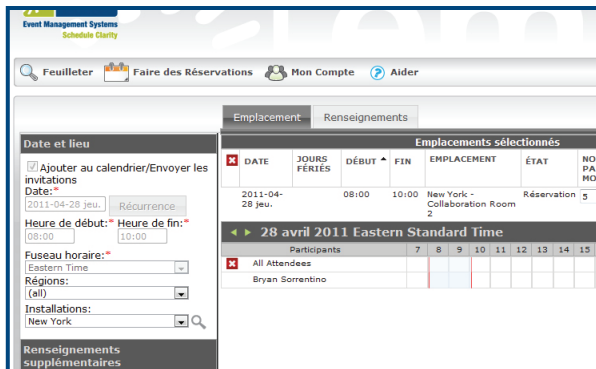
Event Management Systems
Schedule Clarity

Feuilleter Faire des Réservations Mon Compte Aider

Emplacement Renseignements

Date et lieu

Ajouter au calendrier/Envoyer les invitations
Date:*
2011-04-28 jeu. Récurrence
Heure de début:* Heure de fin:*
08:00 10:00
Fuseau horaire:*
Eastern Time
Régions:
(all)
Installations:
New York

Renseignements supplémentaires

Emplacements sélectionnés

| | DATE | JOURS FÉRIÉS | DÉBUT | FIN | EMPLACEMENT | ÉTAT | NO PA MO |
|---|---|---|---|---|---|---|---|
| | 2011-04-28 jeu. | | 08:00 | 10:00 | New York - Collaboration Room 2 | Réservation | 5 |

28 avril 2011 Eastern Standard Time

| | Participants | 7 | 8 | 9 | 10 | 11 | 12 | 13 | 14 | 15 |
|---|---|---|---|---|---|---|---|---|---|---|
| | All Attendees | | | | | | | | | |
| | Bryan Sorrentino | | | | | | | | | |